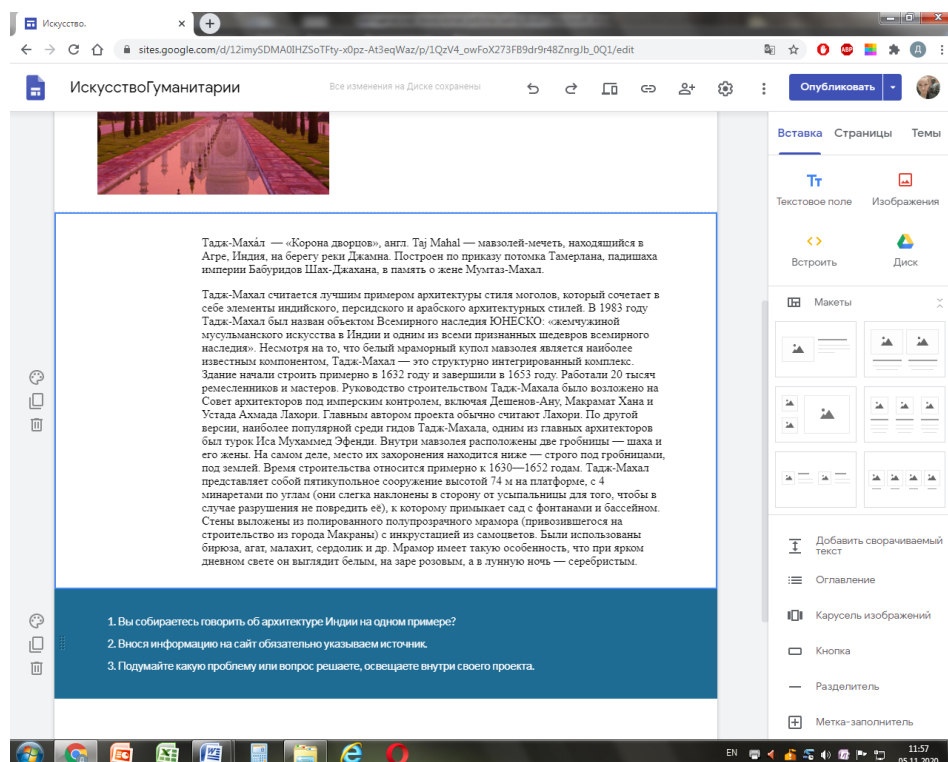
Искусство.

sites.google.com/d/12imySDMA0IHZSoTFty-x0pz-At3eqWaz/p/1QzV4_owFoX273FB9dr9r48ZnrgJb_0Q1/edit

ИскусствоГуманитарии

Все изменения на Диске сохранены

Опубликовать

Тадж-Маха́л — «Корона дворцов», англ. Taj Mahal — мавзолей-мечеть, находящийся в Агре, Индия, на берегу реки Джамна. Построен по приказу потомка Тамерлана, падишаха империи Бабуридов Шах-Джахана, в память о жене Мумтаз-Махал.

Тадж-Махал считается лучшим примером архитектуры стиля моголов, который сочетает в себе элементы индийского, персидского и арабского архитектурных стилей. В 1983 году Тадж-Махал был назван объектом Всемирного наследия ЮНЕСКО: «жемчужиной мусульманского искусства в Индии и одним из всеми признанных шедевров всемирного наследия». Несмотря на то, что белый мраморный купол мавзолея является наиболее известным компонентом, Тадж-Махал — это структурно интегрированный комплекс. Здание начали строить примерно в 1632 году и завершили в 1653 году. Работали 20 тысяч ремесленников и мастеров. Руководство строительством Тадж-Махала было возложено на Совет архитекторов под имперским контролем, включая Дешенов-Ану, Макрамат Хана и Устада Ахмада Лахори. Главным автором проекта обычно считают Лахори. По другой версии, наиболее популярной среди гидов Тадж-Махала, одним из главных архитекторов был турок Иса Мухаммед Эфенди. Внутри мавзолея расположены две гробницы — шаха и его жены. На самом деле, место их захоронения находится ниже — строго под гробницами, под землей. Время строительства относится примерно к 1630—1652 годам. Тадж-Махал представляет собой пятикупольное сооружение высотой 74 м на платформе, с 4 минаретами по углам (они слегка наклонены в сторону от усыпальницы для того, чтобы в случае разрушения не повредить её), к которому примыкает сад с фонтанами и бассейном. Стены выложены из полированного полупрозрачного мрамора (привозившегося на строительство из города Макраны) с инкрустацией из самоцветов. Были использованы бирюза, агат, малахит, сердолик и др. Мрамор имеет такую особенность, что при ярком дневном свете он выглядит белым, на заре розовым, а в лунную ночь — серебристым.

1. Вы собираетесь говорить об архитектуре Индии на одном примере?
2. Внося информацию на сайт обязательно указываем источник.
3. Подумайте какую проблему или вопрос решаете, освещаете внутри своего проекта.

Вставка Страницы Темы
Текстовое поле
Изображения
Встроить
Диск
Макеты
Добавить сворачиваемый текст
Оглавление
Карусель изображений
Кнопка
Разделитель
Метка-заполнитель

EN 11:57 05.11.2020